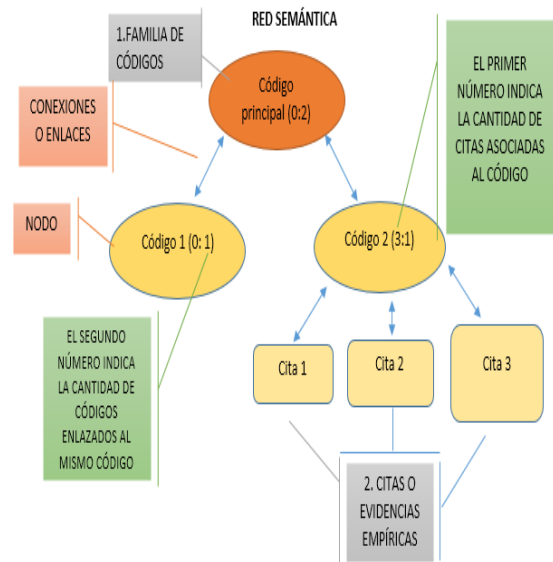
RED SEMÁNTICA

1.FAMILIA DE CÓDIGOS

Código principal (0:2)

CONEXIONES O ENLACES

EL PRIMER NÚMERO INDICA LA CANTIDAD DE CITAS ASOCIADAS AL CÓDIGO

NODO

Código 1 (0: 1)

Código 2 (3:1)

EL SEGUNDO NÚMERO INDICA LA CANTIDAD DE CÓDIGOS ENLAZADOS AL MISMO CÓDIGO

Cita 1

Cita 2

Cita 3

2. CITAS O EVIDENCIAS EMPÍRICAS